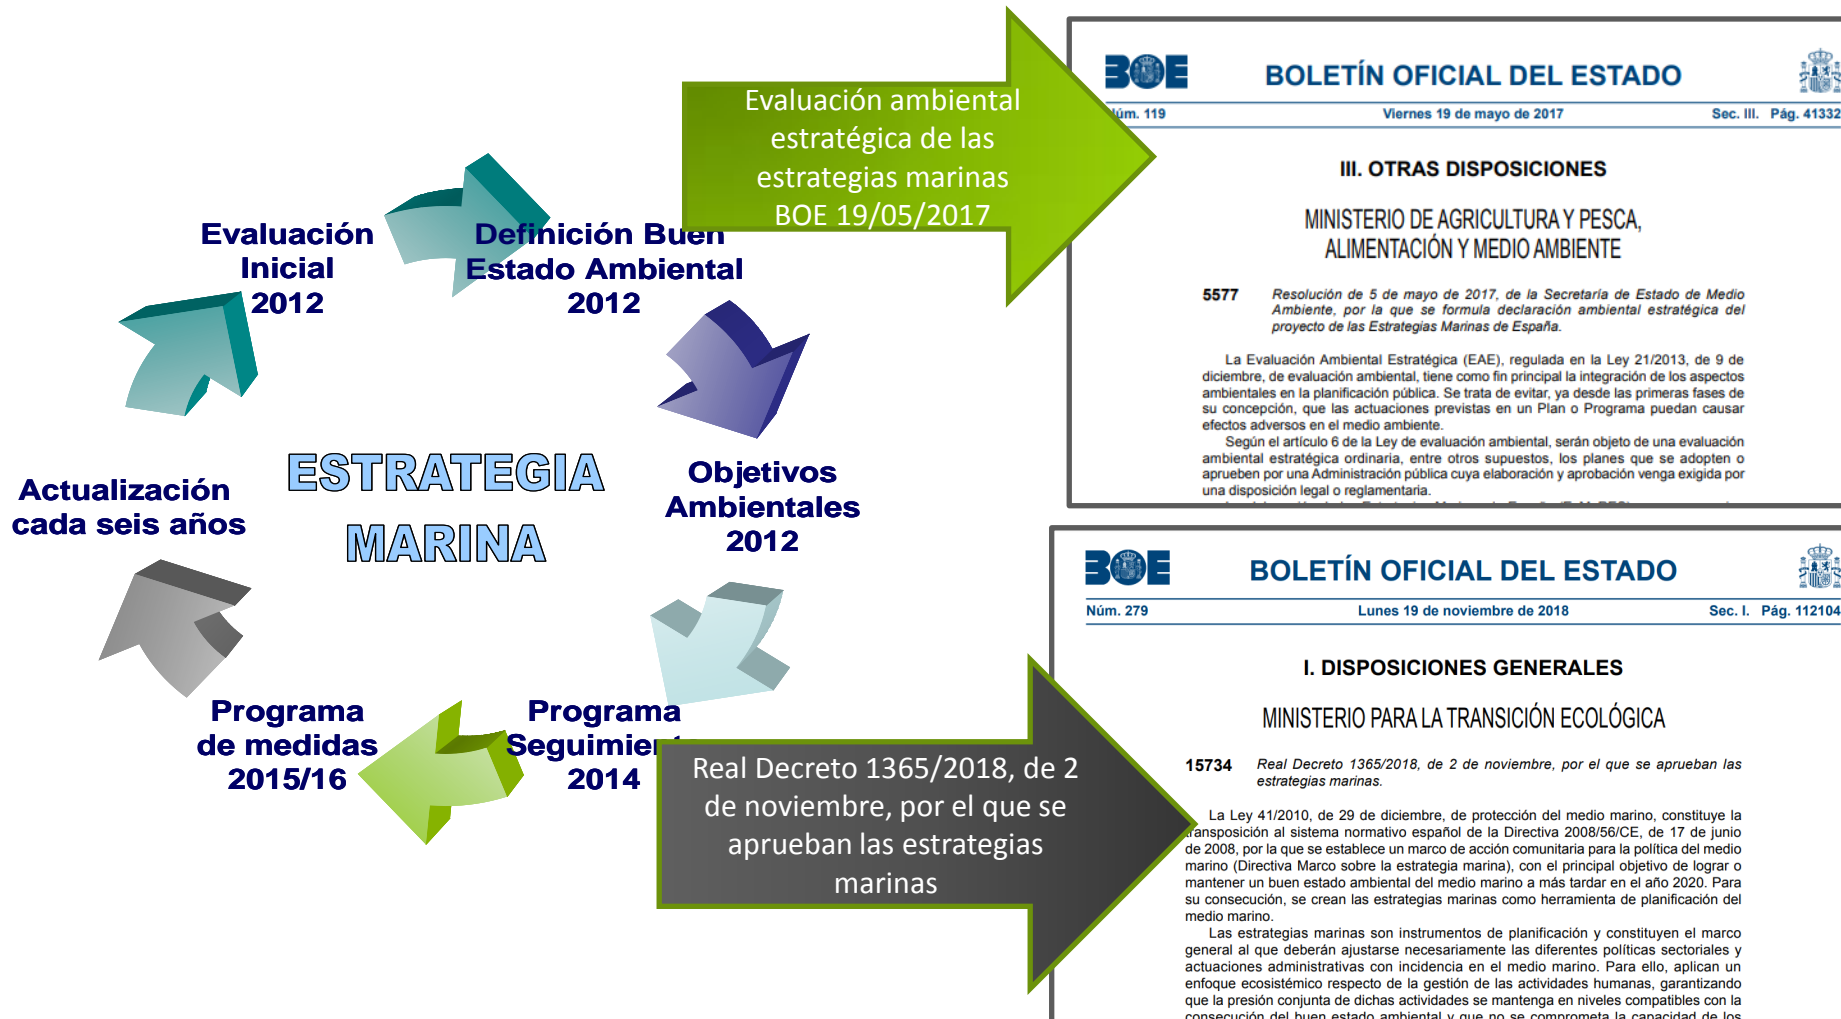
Evaluación Inicial 2012

Definición Buen Estado Ambiental 2012

Objetivos Ambientales 2012

Programa Seguimien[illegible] 2014

Programa de medidas 2015/16

Actualización cada seis años

ESTRATEGIA MARINA

Evaluación ambiental estratégica de las estrategias marinas BOE 19/05/2017

BOE

BOLETÍN OFICIAL DEL ESTADO

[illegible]úm. 119 Viernes 19 de mayo de 2017 Sec. III. Pág. 41332

III. OTRAS DISPOSICIONES

MINISTERIO DE AGRICULTURA Y PESCA, ALIMENTACIÓN Y MEDIO AMBIENTE

5577 Resolución de 5 de mayo de 2017, de la Secretaría de Estado de Medio Ambiente, por la que se formula declaración ambiental estratégica del proyecto de las Estrategias Marinas de España.

La Evaluación Ambiental Estratégica (EAE), regulada en la Ley 21/2013, de 9 de diciembre, de evaluación ambiental, tiene como fin principal la integración de los aspectos ambientales en la planificación pública. Se trata de evitar, ya desde las primeras fases de su concepción, que las actuaciones previstas en un Plan o Programa puedan causar efectos adversos en el medio ambiente.

Según el artículo 6 de la Ley de evaluación ambiental, serán objeto de una evaluación ambiental estratégica ordinaria, entre otros supuestos, los planes que se adopten o aprueben por una Administración pública cuya elaboración y aprobación venga exigida por una disposición legal o reglamentaria.

BOE

BOLETÍN OFICIAL DEL ESTADO

Núm. 279 Lunes 19 de noviembre de 2018 Sec. I. Pág. 112104

I. DISPOSICIONES GENERALES

MINISTERIO PARA LA TRANSICIÓN ECOLÓGICA

15734 Real Decreto 1365/2018, de 2 de noviembre, por el que se aprueban las estrategias marinas.

La Ley 41/2010, de 29 de diciembre, de protección del medio marino, constituye la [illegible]ansposición al sistema normativo español de la Directiva 2008/56/CE, de 17 de junio de 2008, por la que se establece un marco de acción comunitaria para la política del medio marino (Directiva Marco sobre la estrategia marina), con el principal objetivo de lograr o mantener un buen estado ambiental del medio marino a más tardar en el año 2020. Para su consecución, se crean las estrategias marinas como herramienta de planificación del medio marino.

Las estrategias marinas son instrumentos de planificación y constituyen el marco general al que deberán ajustarse necesariamente las diferentes políticas sectoriales y actuaciones administrativas con incidencia en el medio marino. Para ello, aplican un enfoque ecosistémico respecto de la gestión de las actividades humanas, garantizando que la presión conjunta de dichas actividades se mantenga en niveles compatibles con la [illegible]

Real Decreto 1365/2018, de 2 de noviembre, por el que se aprueban las estrategias marinas